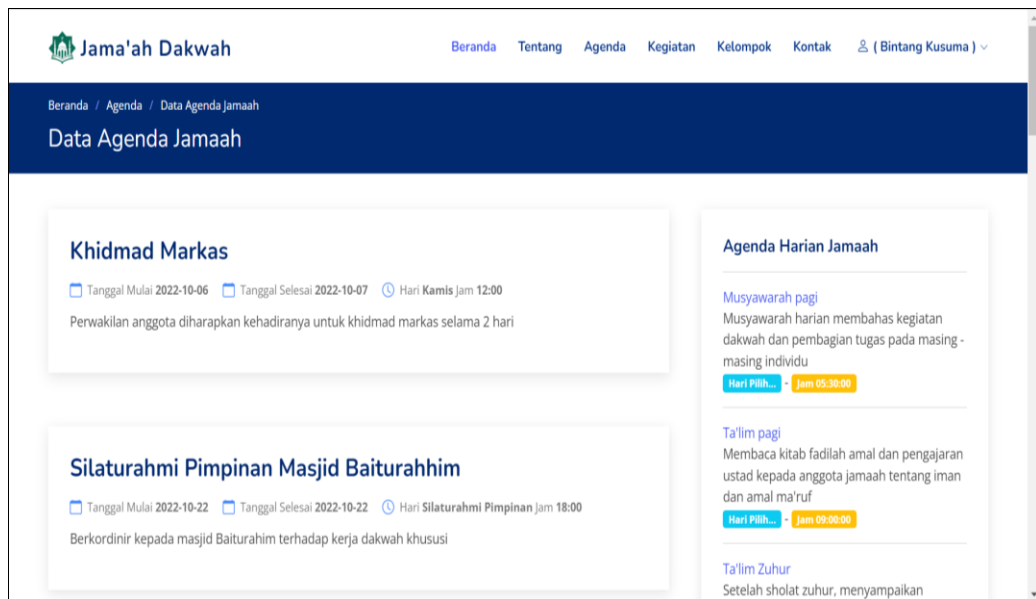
Jama'ah Dakwah

Beranda Tentang Agenda Kegiatan Kelompok Kontak ( Bintang Kusuma )

Beranda / Agenda / Data Agenda Jamaah

Data Agenda Jamaah

Khidmad Markas

Tanggal Mulai 2022-10-06 Tanggal Selesai 2022-10-07 Hari Kamis Jam 12:00

Perwakilan anggota diharapkan kehadiranya untuk khidmad markas selama 2 hari

Silaturahmi Pimpinan Masjid Baiturahhim

Tanggal Mulai 2022-10-22 Tanggal Selesai 2022-10-22 Hari Silaturahmi Pimpinan Jam 18:00

Berkordinir kepada masjid Baiturahim terhadap kerja dakwah khususi

Agenda Harian Jamaah

Musyawarah pagi

Musyawarah harian membahas kegiatan dakwah dan pembagian tugas pada masing - masing individu

Hari Pilih... - Jam 05:30:00

Ta'lim pagi

Membaca kitab fadilah amal dan pengajaran ustad kepada anggota jamaah tentang iman dan amal ma'ruf

Hari Pilih... - Jam 09:00:00

Ta'lim Zuhur

Setelah sholat zuhur, menyampaikan